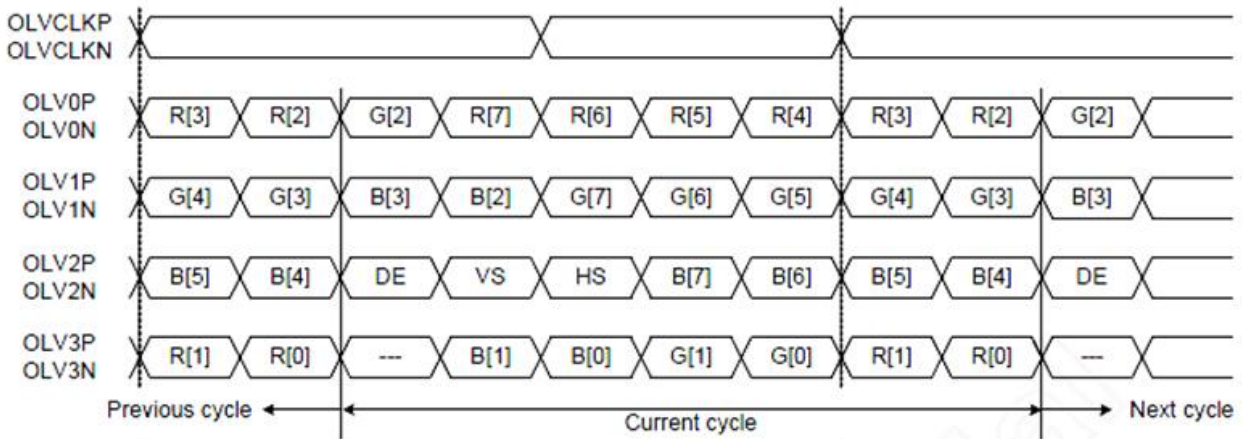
OLVCLKP
OLVCLKN

OLV0P
OLV0N
R[3] R[2] G[2] R[7] R[6] R[5] R[4] R[3] R[2] G[2]

OLV1P
OLV1N
G[4] G[3] B[3] B[2] G[7] G[6] G[5] G[4] G[3] B[3]

OLV2P
OLV2N
B[5] B[4] DE VS HS B[7] B[6] B[5] B[4] DE

OLV3P
OLV3N
R[1] R[0] --- B[1] B[0] G[1] G[0] R[1] R[0] ---

Previous cycle
Current cycle
Next cycle